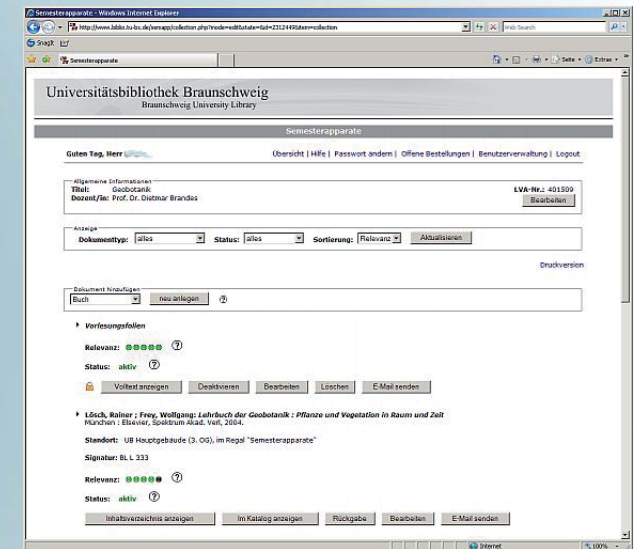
Semesterapparate - Windows Internet Explorer

http://www.biblio.tu-bs.de/semapp/collection.php?mode=edit&state=&id=2312449&item=collection

Web Search

SnagIt

Semesterapparate

Seite ▾ Extras ▾

Universitätsbibliothek Braunschweig
Braunschweig University Library

Semesterapparate

Guten Tag, Herr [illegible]

Übersicht | Hilfe | Passwort ändern | Offene Bestellungen | Benutzerverwaltung | Logout

Allgemeine Informationen
Titel: Geobotanik
Dozent/in: Prof. Dr. Dietmar Brandes

LVA-Nr.: 401509
Bearbeiten

Anzeige
Dokumenttyp: alles Status: alles Sortierung: Relevanz Aktualisieren

Druckversion

Dokument hinzufügen
Buch neu anlegen ⑦

Vorlesungsfolien

Relevanz: ⑦

Status: aktiv ⑦

Volltext anzeigen Deaktivieren Bearbeiten Löschen E-Mail senden

Lösch, Rainer ; Frey, Wolfgang: Lehrbuch der Geobotanik : Pflanze und Vegetation in Raum und Zeit
München : Elsevier, Spektrum Akad. Verl, 2004.

Standort: UB Hauptgebäude (3. OG), im Regal "Semesterapparate"

Signatur: BL L 333

Relevanz: ⑦

Status: aktiv ⑦

Inhaltsverzeichnis anzeigen Im Katalog anzeigen Rückgabe Bearbeiten E-Mail senden

Internet 100%